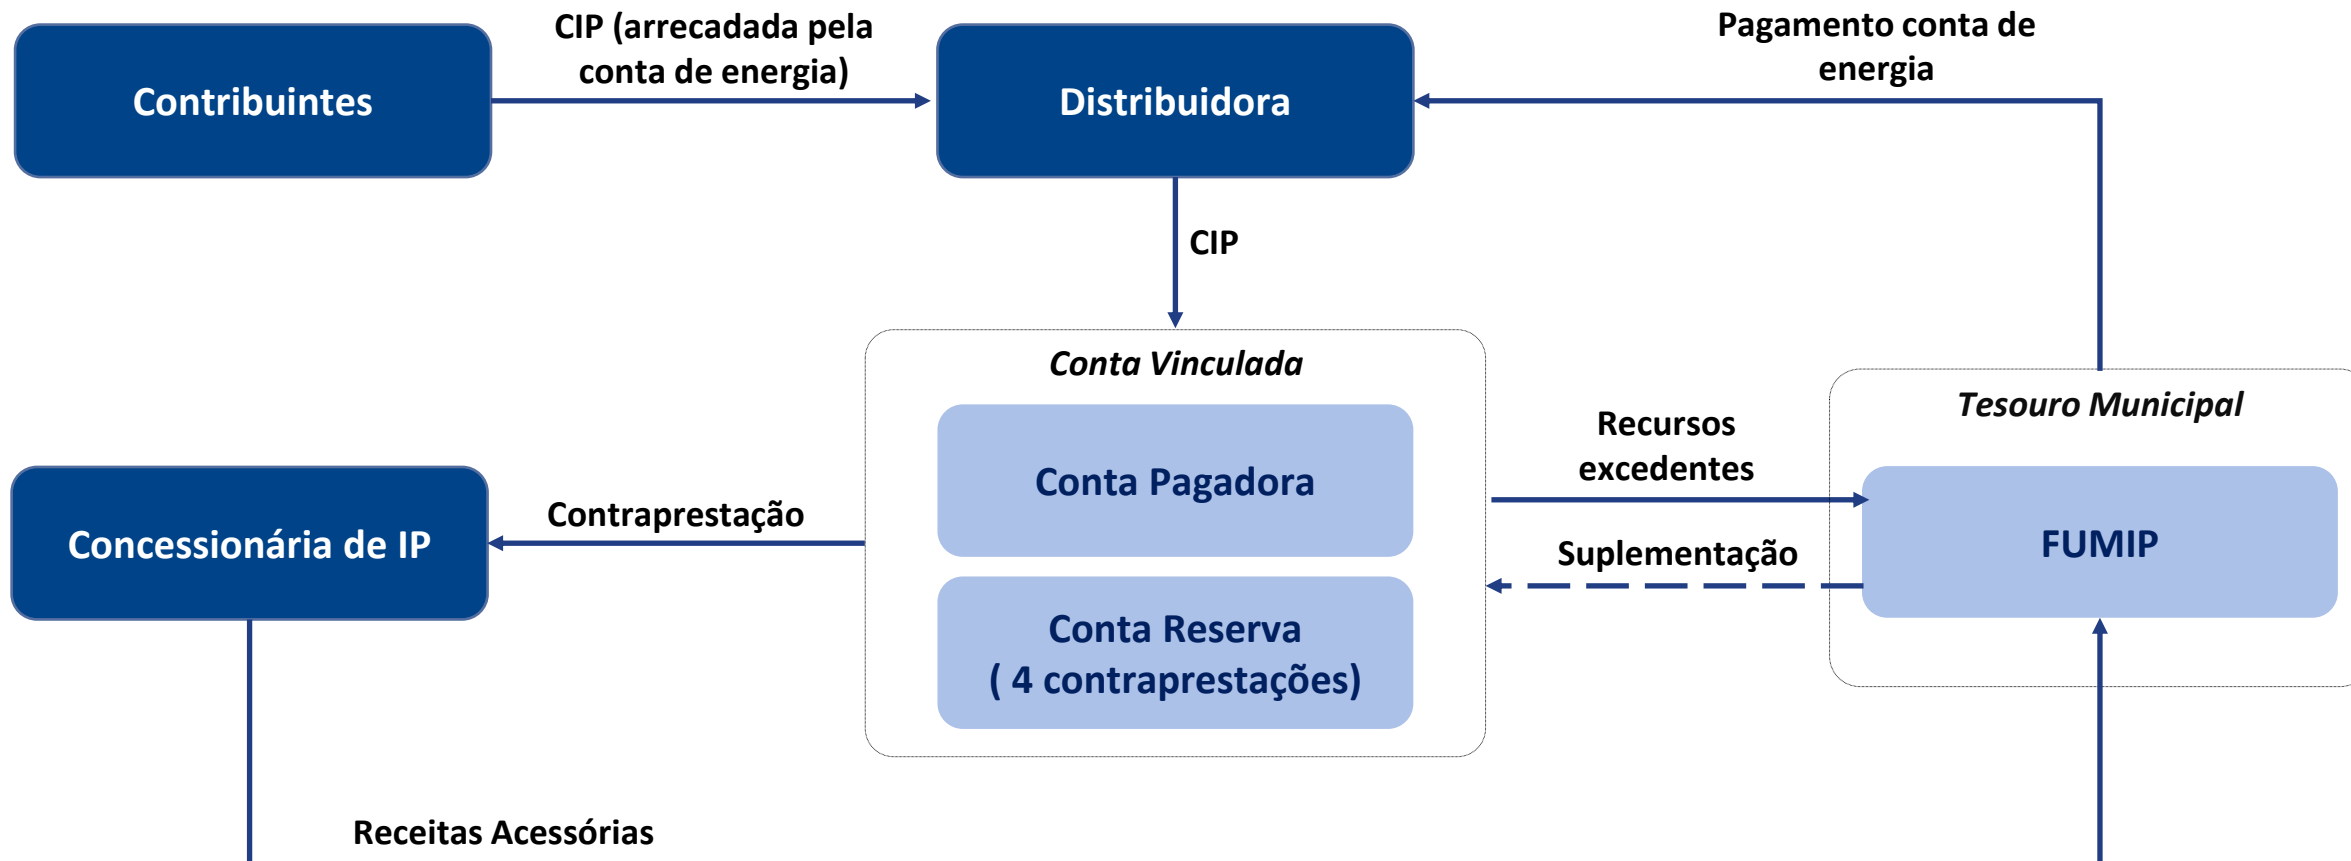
Contribuintes

CIP (arrecadada pela conta de energia)

Distribuidora

Pagamento conta de energia

CIP

Conta Vinculada

Conta Pagadora

Conta Reserva
( 4 contraprestações)

Tesouro Municipal

Recursos excedentes

Suplementação

FUMIP

Concessionária de IP

Contraprestação

Receitas Acessórias